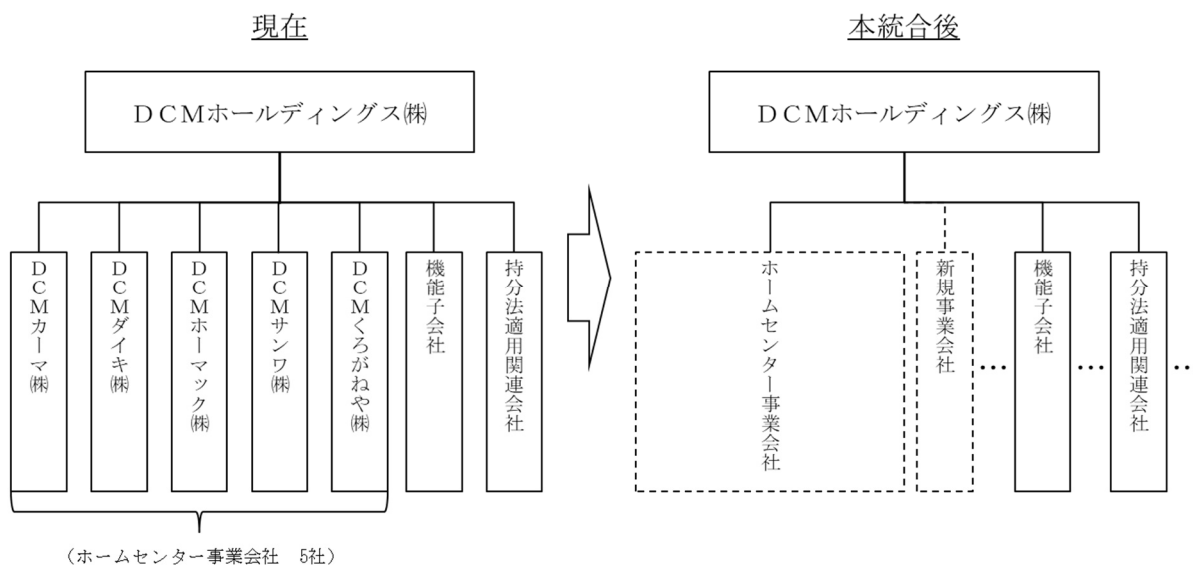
現在

ＤＣＭホールディングス㈱

ＤＣＭカーマ㈱

ＤＣＭダイキ㈱

ＤＣＭホーマック㈱

ＤＣＭサンワ㈱

ＤＣＭくろがねや㈱

機能子会社

持分法適用関連会社

（ホームセンター事業会社　5社）

本統合後

ＤＣＭホールディングス㈱

ホームセンター事業会社

新規事業会社

…

機能子会社

…

持分法適用関連会社

…